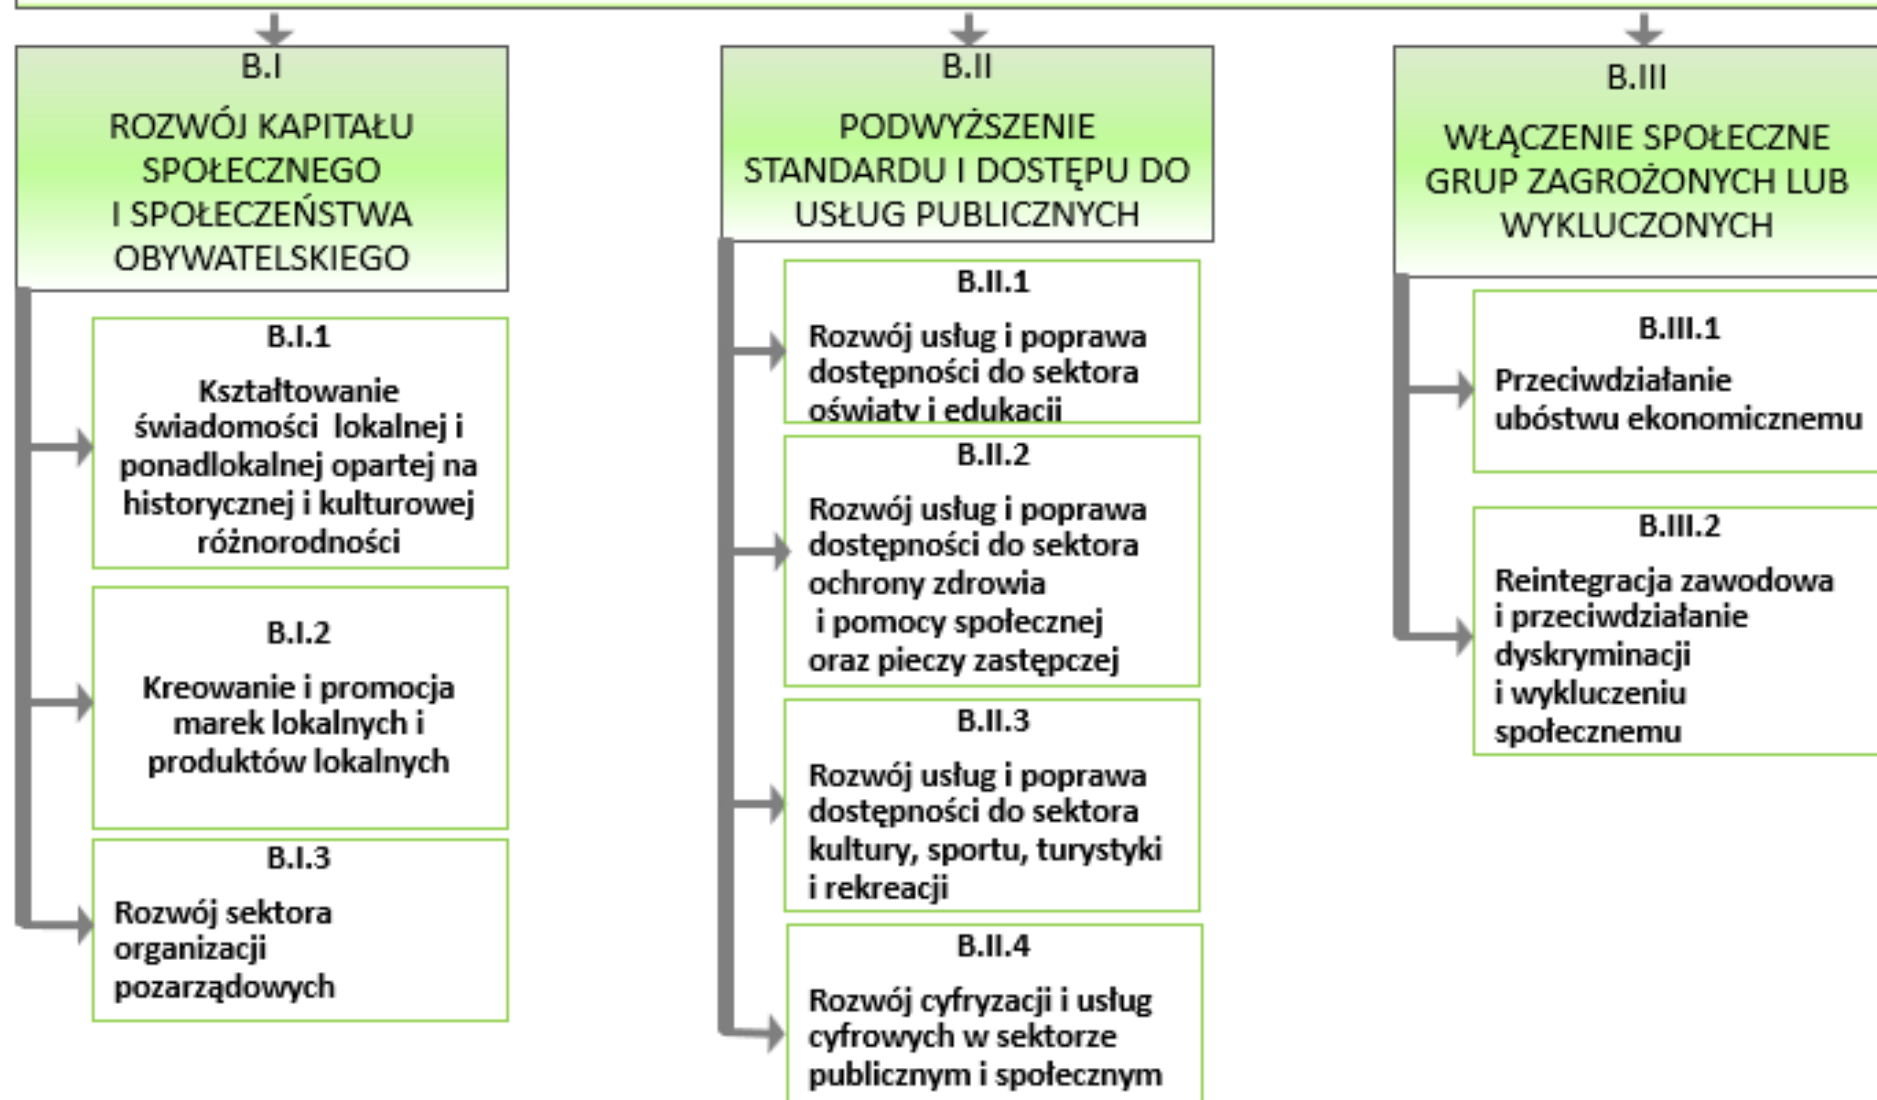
B.I

ROZWÓJ KAPITAŁU SPOŁECZNEGO I SPOŁECZEŃSTWA OBYWATELSKIEGO

B.I.1

Kształtowanie świadomości lokalnej i ponadlokalnej opartej na historycznej i kulturowej różnorodności

B.I.2

Kreowanie i promocja marek lokalnych i produktów lokalnych

B.I.3

Rozwój sektora organizacji pozarządowych

B.II

PODWYŻSZENIE STANDARDU I DOSTĘPU DO USŁUG PUBLICZNYCH

B.II.1

Rozwój usług i poprawa dostępności do sektora oświaty i edukacji

B.II.2

Rozwój usług i poprawa dostępności do sektora ochrony zdrowia i pomocy społecznej oraz pieczy zastępczej

B.II.3

Rozwój usług i poprawa dostępności do sektora kultury, sportu, turystyki i rekreacji

B.II.4

Rozwój cyfryzacji i usług cyfrowych w sektorze publicznym i społecznym

B.III

WŁĄCZENIE SPOŁECZNE GRUP ZAGROŻONYCH LUB WYKLUCZONYCH

B.III.1

Przeciwdziałanie ubóstwu ekonomicznemu

B.III.2

Reintegracja zawodowa i przeciwdziałanie dyskryminacji i wykluczeniu społecznemu